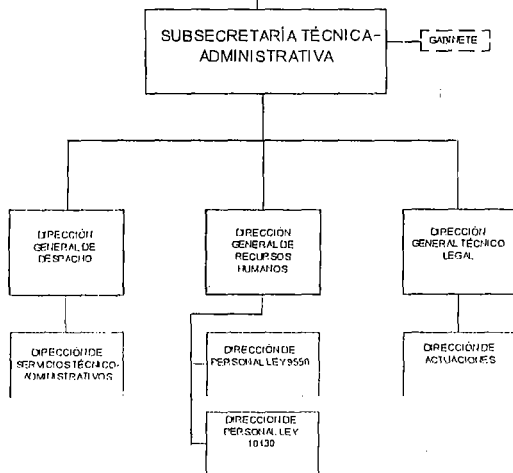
SUBSECRETARÍA TÉCNICA-ADMINISTRATIVA

GABINETE

DIRECCIÓN GENERAL DE DESPACHO

DIRECCIÓN GENERAL DE RECURSOS HUMANOS

DIRECCIÓN GENERAL TÉCNICO LEGAL

DIRECCIÓN DE SERVICIOS TÉCNICO-ADMINISTRATIVOS

DIRECCIÓN DE PERSONAL LEY 9550

DIRECCIÓN DE PERSONAL LEY 10430

DIRECCIÓN DE ACTUACIONES